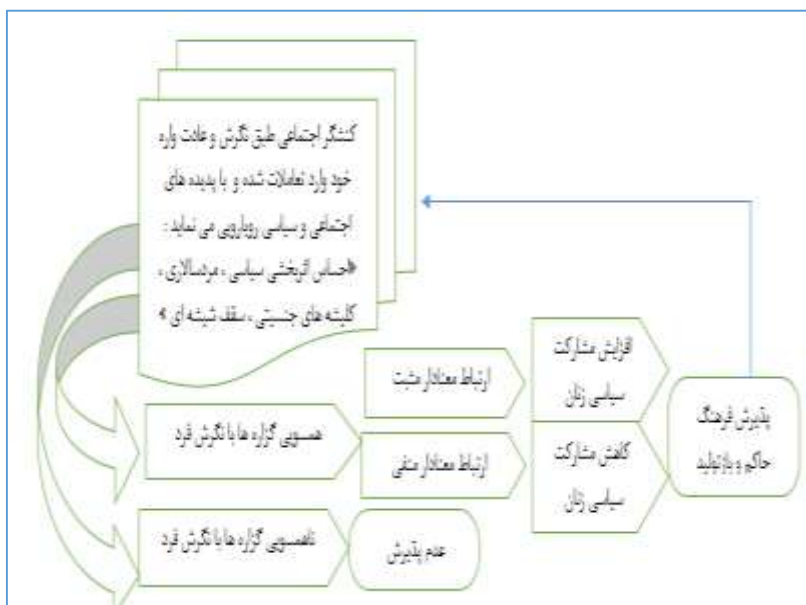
کنشگر اجتماعی طبق نگرش و عادت واره خود وارد تعاملات شده و با پدیده های اجتماعی و سیاسی رویارویی می نماید: «احساس اثربخشی سیاسی، مردسالاری، کلیشه های جنسیتی، سقف شیشه ای»

همسویی گزاره ها با نگرش فرد

ناهمسویی گزاره ها با نگرش فرد

ارتباط معنادار مثبت

ارتباط معنادار منفی

عدم پذیرش

افزایش مشارکت سیاسی زنان

کاهش مشارکت سیاسی زنان

پذیرش فرهنگ حاکم و بازتولید